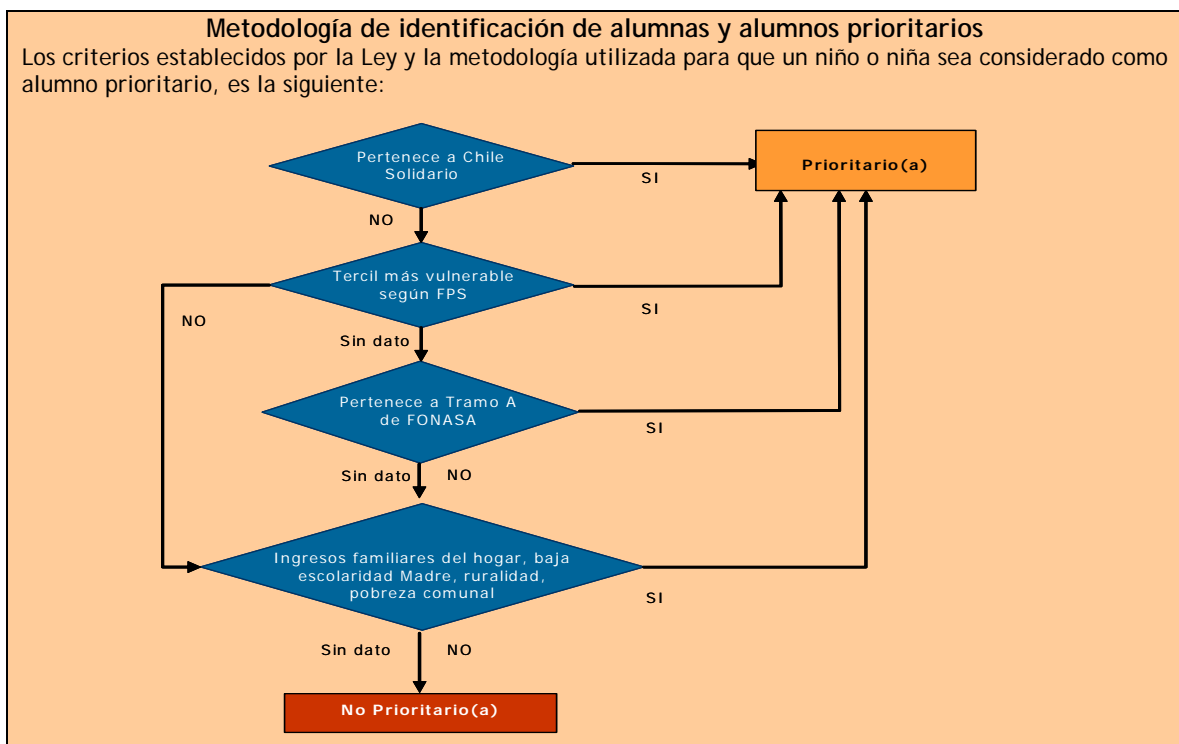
Metodología de identificación de alumnas y alumnos prioritarios

Los criterios establecidos por la Ley y la metodología utilizada para que un niño o niña sea considerado como alumno prioritario, es la siguiente:

Pertenece a Chile Solidario

SI

Prioritario(a)

NO

Tercil más vulnerable según FPS

SI

NO

Sin dato

Pertenece a Tramo A de FONASA

SI

Sin dato NO

Ingresos familiares del hogar, baja escolaridad Madre, ruralidad, pobreza comunal

SI

Sin dato NO

No Prioritario(a)